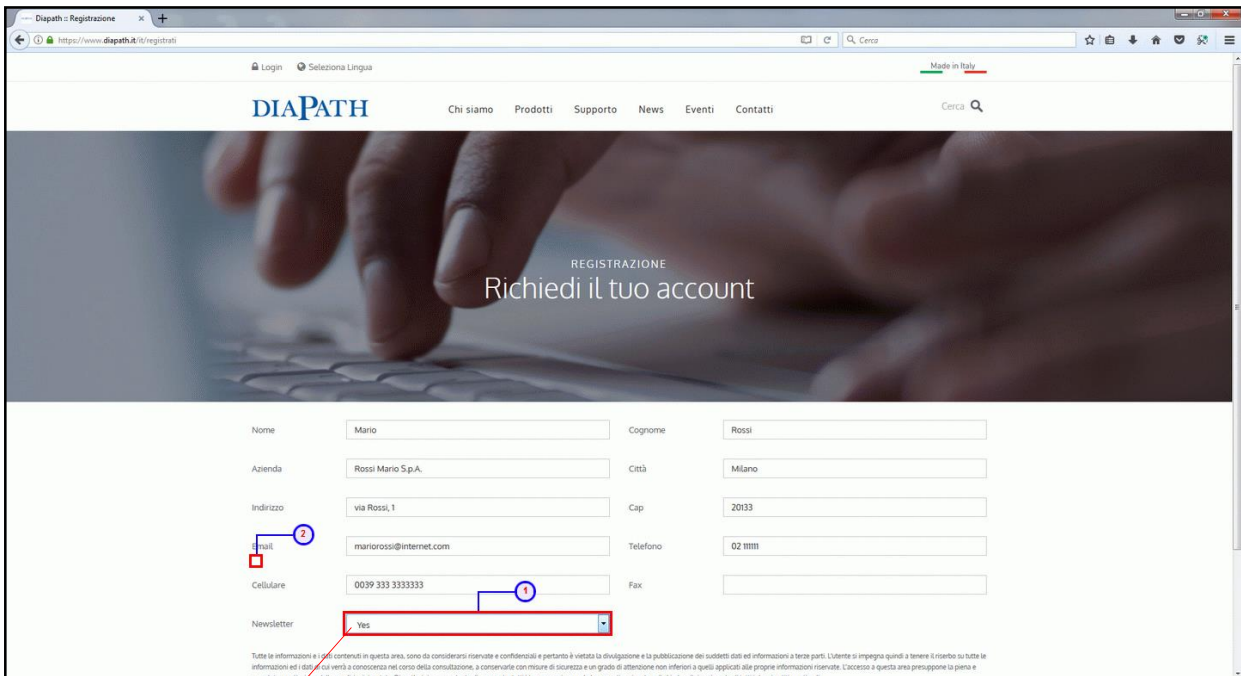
Diapath :: Registrazione
https://www.diapath.it/it/registrati
Cerca

Login Seleziona Lingua

Made in Italy

DIAPATH

Chi siamo Prodotti Supporto News Eventi Contatti

Cerca

REGISTRAZIONE
Richiedi il tuo account

| | | | |
|---|---|---|---|
| Nome | Mario | Cognome | Rossi |
| Azienda | Rossi Mario S.p.A. | Città | Milano |
| Indirizzo | via Rossi, 1 | Cap | 20133 |
| Email | mariorossi@internet.com | Telefono | 02 111111 |
| Cellulare | 0039 333 3333333 | Fax | |
| Newsletter | Yes | | |

2

1

Tutte le informazioni e i dati contenuti in questa area, sono da considerarsi riservate e confidenziali e pertanto è vietata la divulgazione e la pubblicazione dei suddetti dati ed informazioni a terze parti. L'utente si impegna quindi a tenere il riserbo su tutte le informazioni ed i dati di cui verrà a conoscenza nel corso della consultazione, a conservare con misure di sicurezza e un grado di attenzione non inferiori a quelli applicati alle proprie informazioni riservate. L'accesso a questa area presuppone la piena e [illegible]